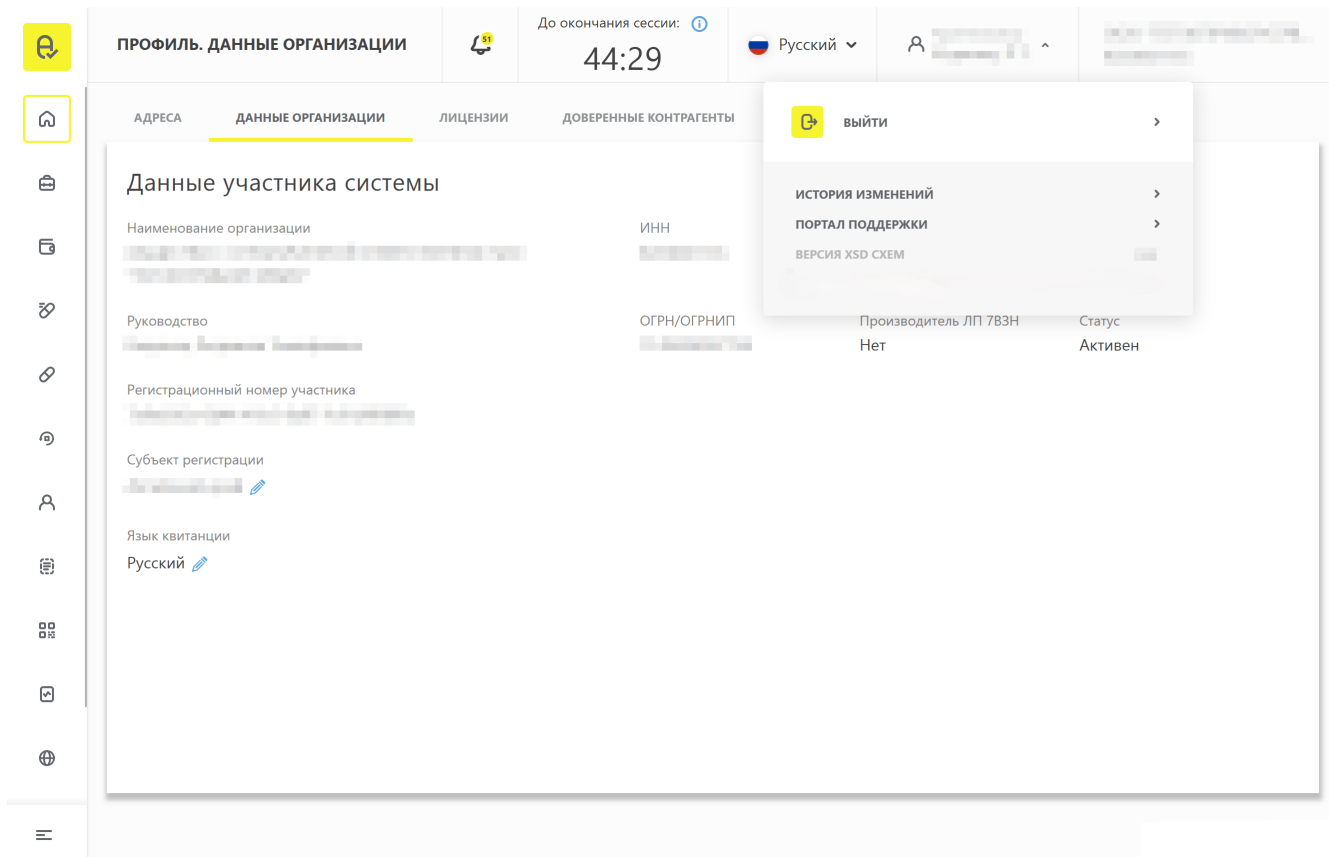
ПРОФИЛЬ. ДАННЫЕ ОРГАНИЗАЦИИ

51

До окончания сессии:

44:29

Русский

АДРЕСА ДАННЫЕ ОРГАНИЗАЦИИ ЛИЦЕНЗИИ ДОВЕРЕННЫЕ КОНТРАГЕНТЫ

ВЫЙТИ

ИСТОРИЯ ИЗМЕНЕНИЙ

ПОРТАЛ ПОДДЕРЖКИ

ВЕРСИЯ XSD СХЕМ

Данные участника системы

Наименование организации
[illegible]

ИНН
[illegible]

Руководство
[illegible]

ОГРН/ОГРНИП
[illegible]

Производитель ЛП 7ВЗН
Нет

Статус
Активен

Регистрационный номер участника
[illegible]

Субъект регистрации
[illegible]

Язык квитанции
Русский